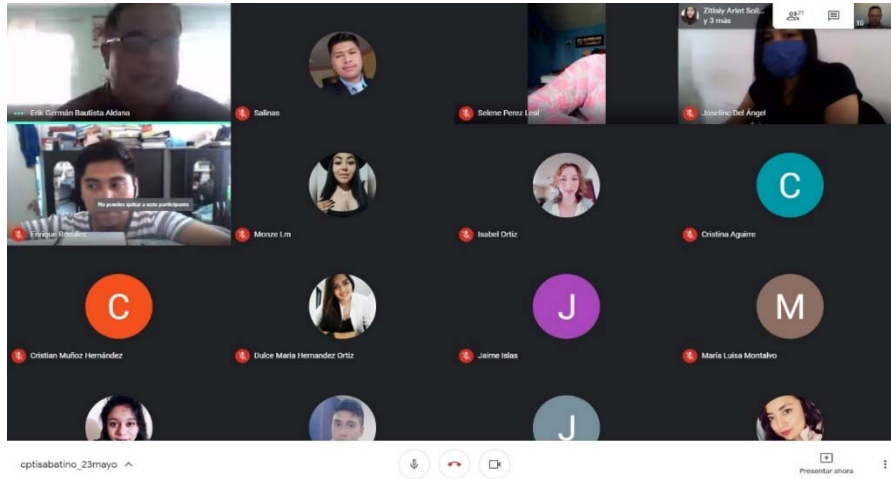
Zitlaly Arlet Soli... y 3 más

21

Tú

Erik Germán Bautista Aldana

Salinas

Selene Perez Leal

Joseline Del Ángel

No puedes quitar a este participante

Enrique Rosales

Monze I.m

Isabel Ortiz

C

Cristina Aguirre

C

Cristian Muñoz Hernández

Dulce Maria Hernandez Ortiz

J

Jaime Islas

M

María Luisa Montalvo

J

cptisabatino_23mayo

Presentar ahora